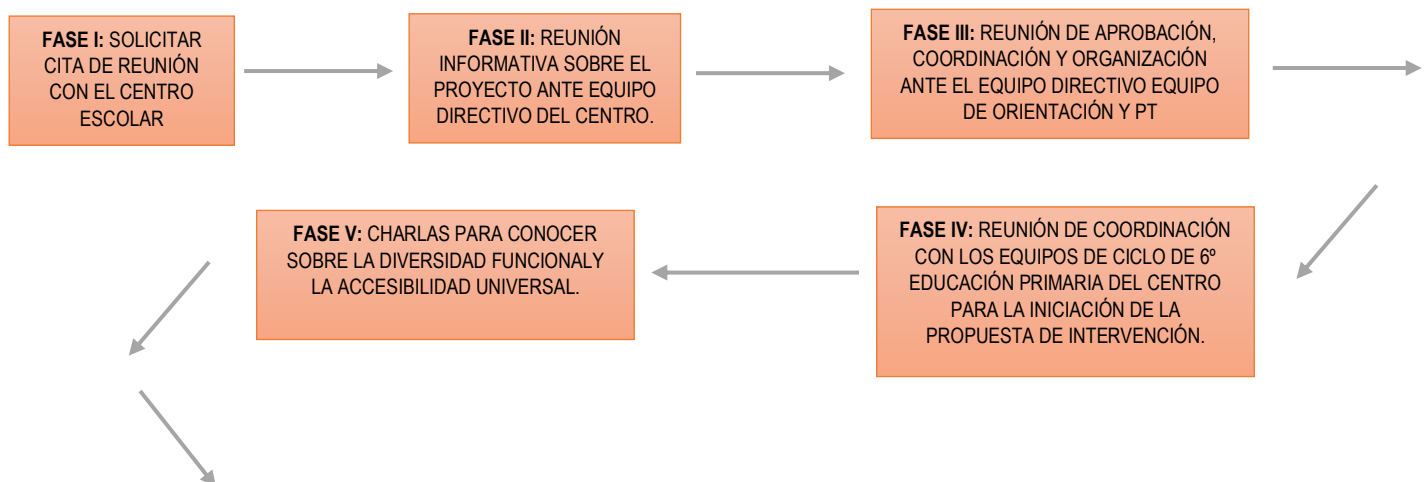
FASE I: SOLICITAR CITA DE REUNIÓN CON EL CENTRO ESCOLAR

FASE II: REUNIÓN INFORMATIVA SOBRE EL PROYECTO ANTE EQUIPO DIRECTIVO DEL CENTRO.

FASE III: REUNIÓN DE APROBACIÓN, COORDINACIÓN Y ORGANIZACIÓN ANTE EL EQUIPO DIRECTIVO EQUIPO DE ORIENTACIÓN Y PT

FASE IV: REUNIÓN DE COORDINACIÓN CON LOS EQUIPOS DE CICLO DE 6º EDUCACIÓN PRIMARIA DEL CENTRO PARA LA INICIACIÓN DE LA PROPUESTA DE INTERVENCIÓN.

FASE V: CHARLAS PARA CONOCER SOBRE LA DIVERSIDAD FUNCIONALY LA ACCESIBILIDAD UNIVERSAL.